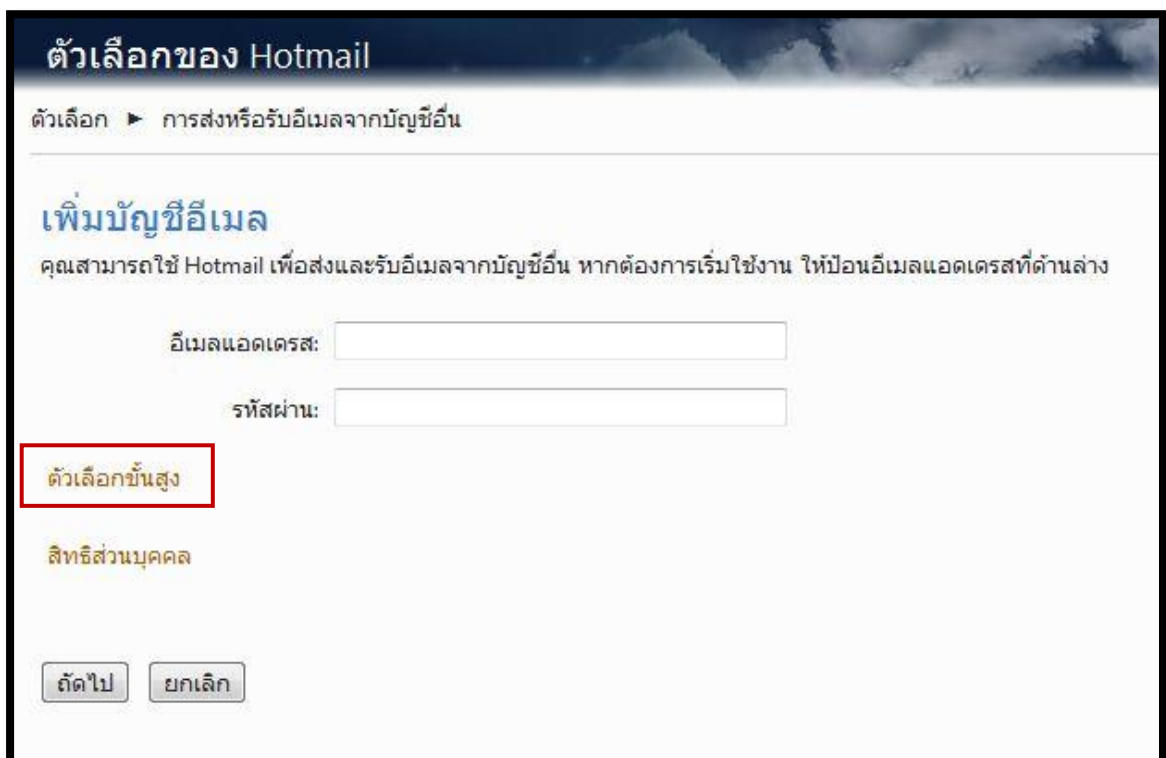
ตัวเลือกของ Hotmail

ตัวเลือก ► การส่งหรือรับอีเมลจากบัญชีอื่น

เพิ่มบัญชีอีเมล

คุณสามารถใช้ Hotmail เพื่อส่งและรับอีเมลจากบัญชีอื่น หากต้องการเริ่มใช้งาน ให้ป้อนอีเมลแอดเดรสที่ด้านล่าง

อีเมลแอดเดรส:

รหัสผ่าน:

ตัวเลือกขั้นสูง

สิทธิส่วนบุคคล

ถัดไป ยกเลิก